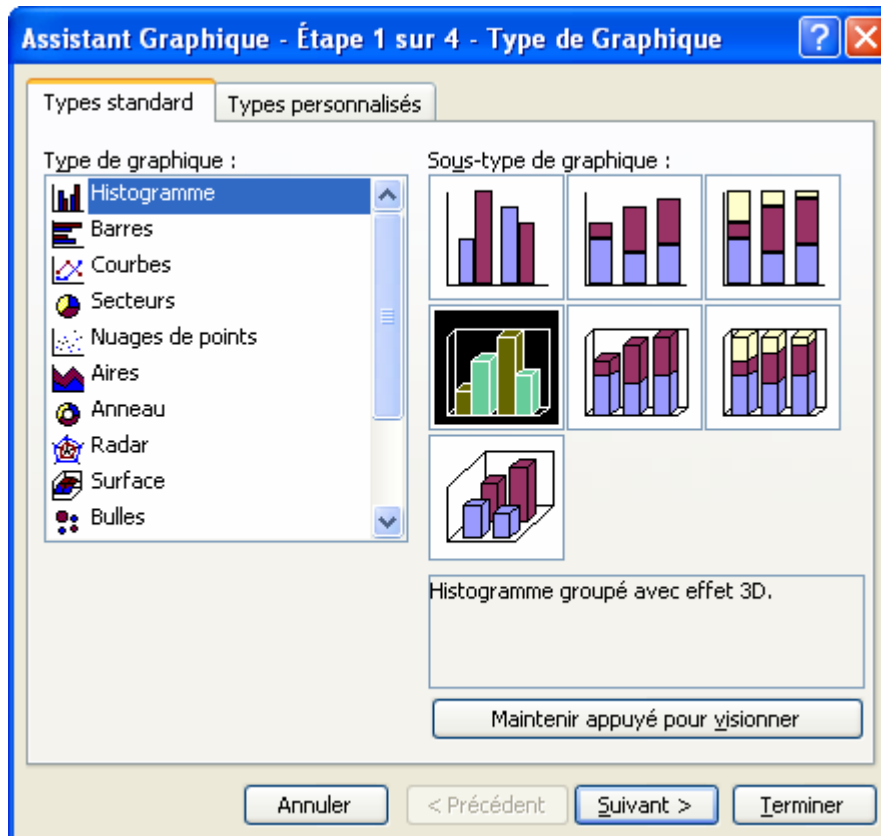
Assistant Graphique - Étape 1 sur 4 - Type de Graphique

Types standard
Types personnalisés

Type de graphique :
Histogramme
Barres
Courbes
Secteurs
Nuages de points
Aires
Anneau
Radar
Surface
Bulles

Sous-type de graphique :

Histogramme groupé avec effet 3D.

Maintenir appuyé pour visionner

Annuler
< Précédent
Suivant >
Terminer